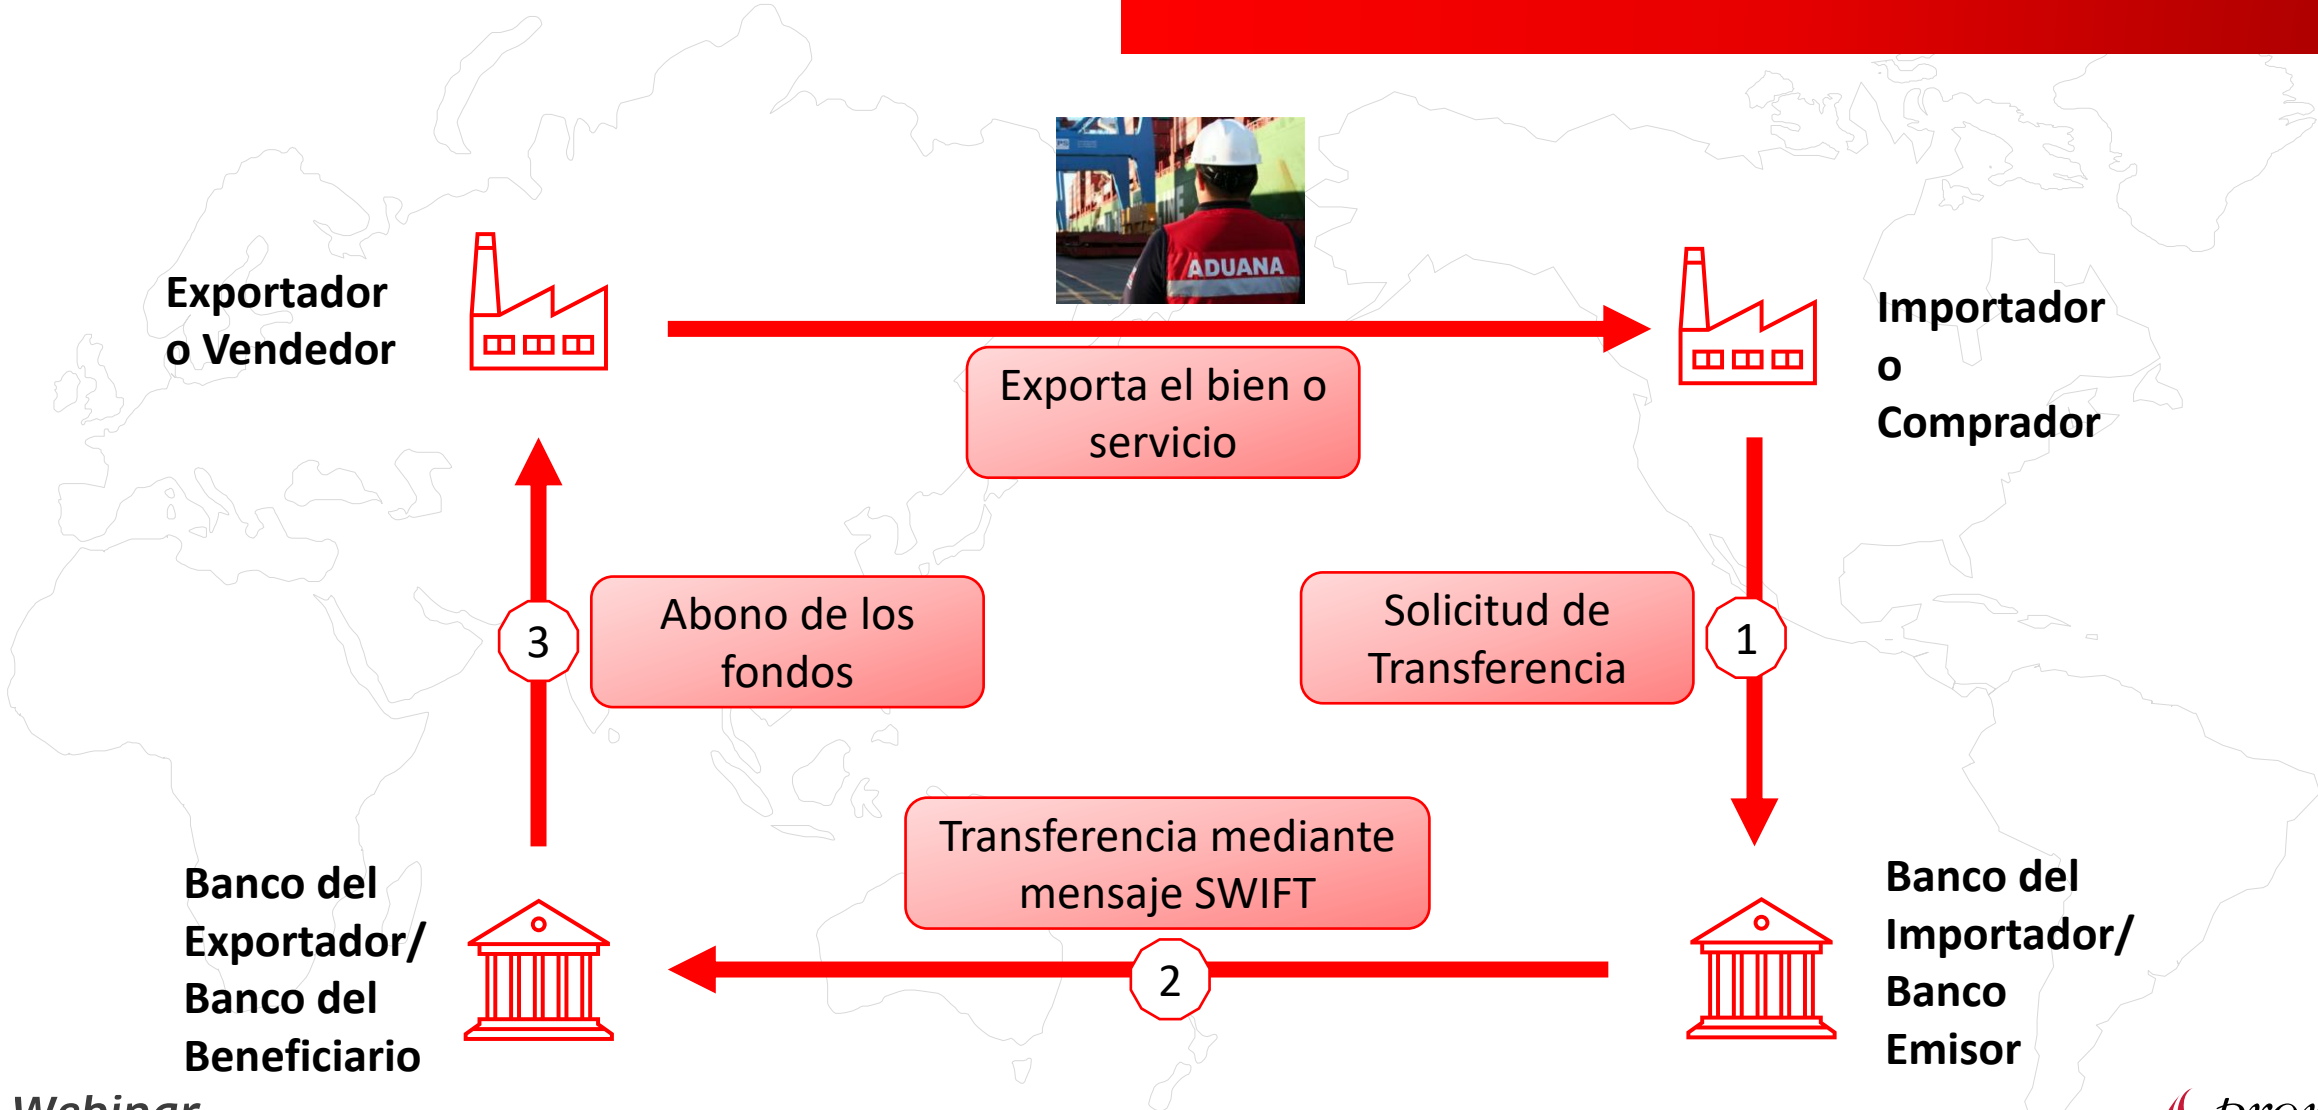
ADUANA

Exportador o Vendedor

Exporta el bien o servicio

Importador o Comprador

1

Solicitud de Transferencia

3

Abono de los fondos

Transferencia mediante mensaje SWIFT

2

Banco del Exportador/ Banco del Beneficiario

Banco del Importador/ Banco Emisor

Webinar

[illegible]